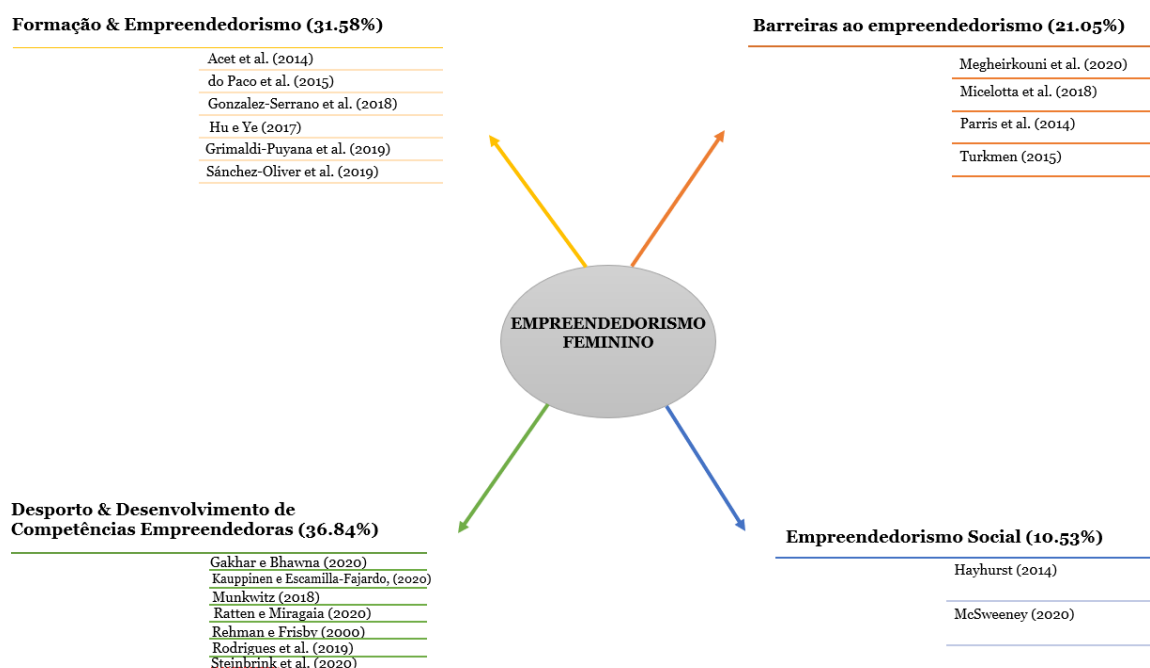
Formação & Empreendedorismo (31.58%)

Acet et al. (2014)
do Paco et al. (2015)
Gonzalez-Serrano et al. (2018)
Hu e Ye (2017)
Grimaldi-Puyana et al. (2019)
Sánchez-Oliver et al. (2019)

Barreiras ao empreendedorismo (21.05%)

Megheirkouni et al. (2020)
Micelotta et al. (2018)
Parris et al. (2014)
Turkmen (2015)

EMPREENDEDORISMO FEMININO

Desporto & Desenvolvimento de Competências Empreendedoras (36.84%)

Gakhar e Bhawna (2020)
Kauppinen e Escamilla-Fajardo, (2020)
Munkwitz (2018)
Ratten e Miragaia (2020)
Rehman e Frisby (2000)
Rodrigues et al. (2019)
Steinbrink et al. (2020)

Empreendedorismo Social (10.53%)

Hayhurst (2014)
McSweeney (2020)